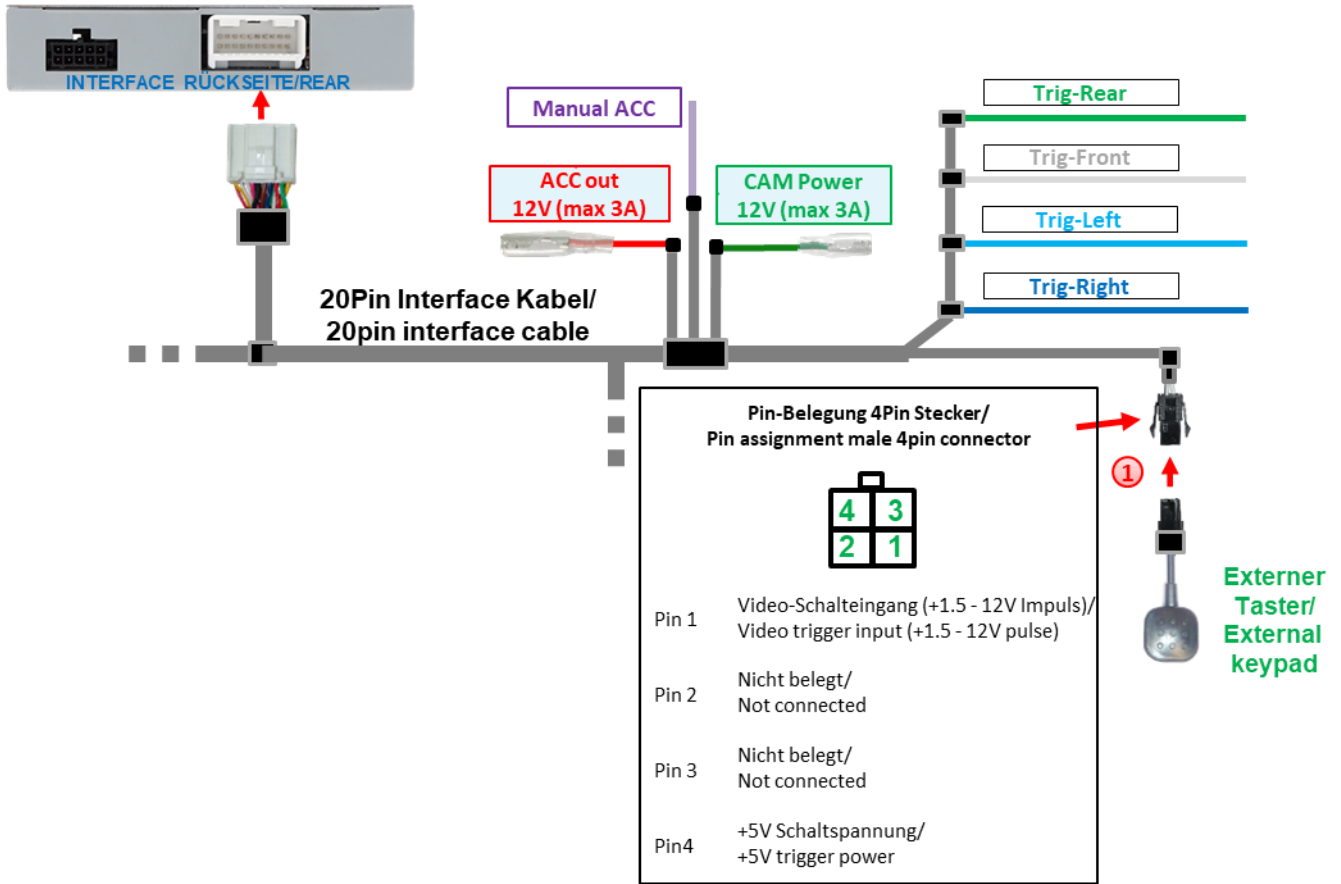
INTERFACE RÜCKSEITE/REAR

Manual ACC

ACC out
12V (max 3A)

CAM Power
12V (max 3A)

Trig-Rear

Trig-Front

Trig-Left

Trig-Right

20Pin Interface Kabel/
20pin interface cable

Pin-Belegung 4Pin Stecker/
Pin assignment male 4pin connector

| 4 | 3 |
|---|---|
| 2 | 1 |

Pin 1 Video-Schalteingang (+1.5 - 12V Impuls)/
Video trigger input (+1.5 - 12V pulse)

Pin 2 Nicht belegt/
Not connected

Pin 3 Nicht belegt/
Not connected

Pin4 +5V Schaltspannung/
+5V trigger power

1

Externer
Taster/
External
keypad